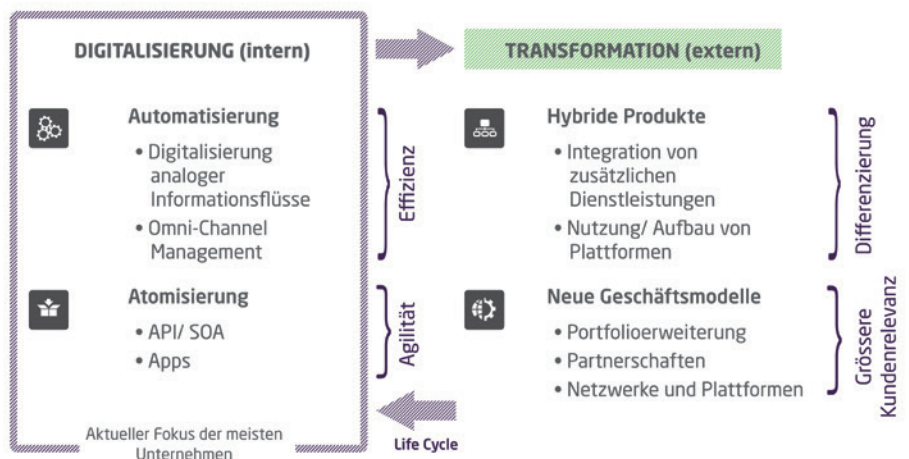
DIGITALISIERUNG (intern)

TRANSFORMATION (extern)

Automatisierung

• Digitalisierung analoger Informationsflüsse

• Omni-Channel Management

Effizienz

Hybride Produkte

• Integration von zusätzlichen Dienstleistungen

• Nutzung/ Aufbau von Plattformen

Differenzierung

Atomisierung

• API/ SOA

• Apps

Agilität

Neue Geschäftsmodelle

• Portfolioerweiterung

• Partnerschaften

• Netzwerke und Plattformen

Grössere Kundenrelevanz

Aktueller Fokus der meisten Unternehmen

Life Cycle